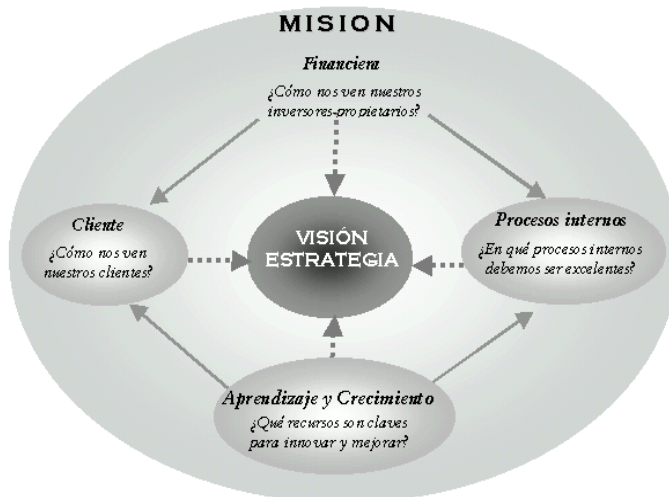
MISION

Financiera
¿Cómo nos ven nuestros inversores-propietarios?

Cliente
¿Cómo nos ven nuestros clientes?

VISIÓN
ESTRATEGIA

Procesos internos
¿En qué procesos internos debemos ser excelentes?

Aprendizaje y Crecimiento
¿Qué recursos son claves para innovar y mejorar?